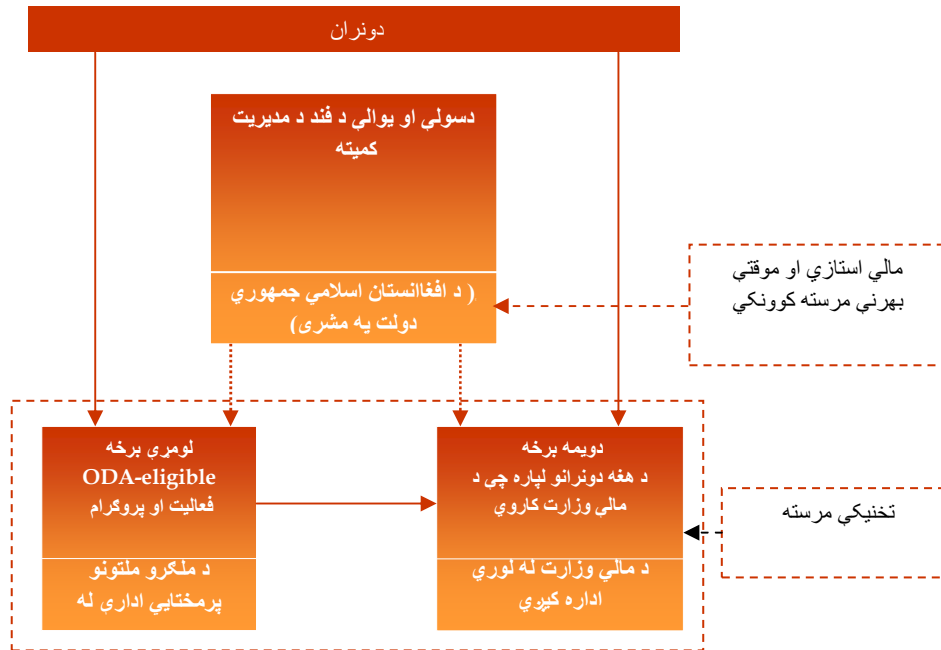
دونران

دسولي او يوالي د فند د مديريت كميته

( د افغانستان اسلامي جمهوري دولت په مشرى)

مالي استازي او موقتي بهرني مرسته كوونكي

لومړي برخه
ODA-eligible
فعاليت او پروگرام

د ملګرو ملتونو پرمختايي اداري له

دويمه برخه
د هغه دونرانو لپاره چې د مالي وزارت كاروي

د مالي وزارت له لوري اداره كيږي

تخنيكي مرسته